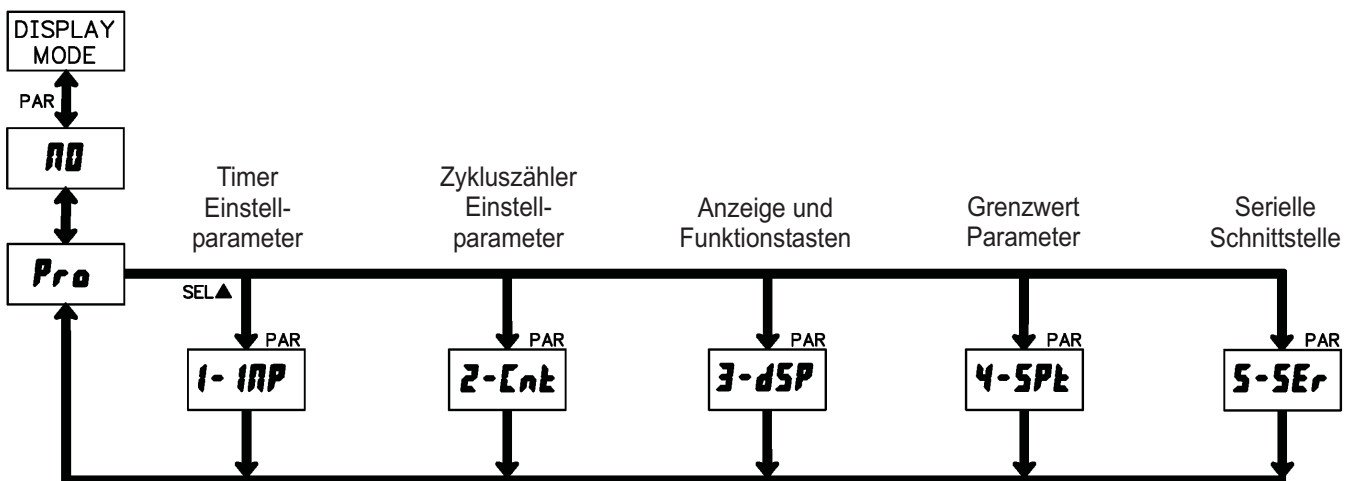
DISPLAY MODE

PAR

NO

Pro

SEL▲

Timer Einstellparameter

Zykluszähler Einstellparameter

Anzeige und Funktionstasten

Grenzwert Parameter

Serielle Schnittstelle

PAR

1-INP

PAR

2-Cnt

PAR

3-dSP

PAR

4-SPt

PAR

5-SEr